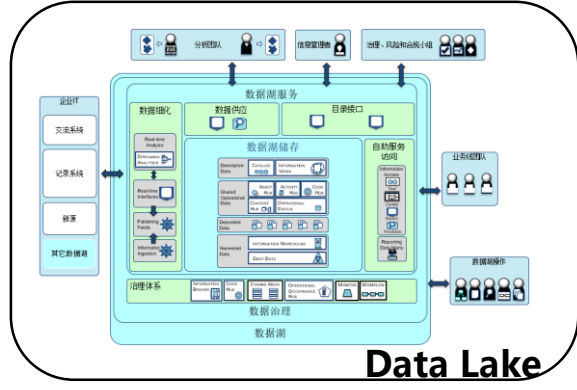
分析团队

信息管理者

治理、风险和合规小组

企业IT

交流系统

记录系统

新源

其它数据湖

数据湖服务

数据细化

数据供应

目录接口

Real-time Analysis

Streaming Analytics

Realtime Interfaces

Publishing Feeds

Information Ingestion

数据湖储存

Descriptive Data

Catalog

Information Views

Shared Operational Data

Asset Hub

Activity Hub

Code Hub

Content Hub

Operational Status

Deposited Data

Harvested Data

Information Warehouse

Deep Data

自助服务访问

Information Access

Reporting Data Marts

业务线团队

数据湖操作

治理体系

Information Broker

Code Hub

Staging Areas

Operational Governance Hub

Monitor

Workflow

数据治理

数据湖

Data Lake